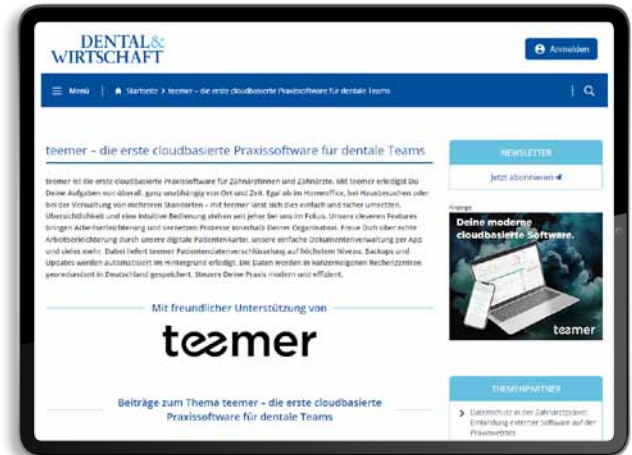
DENTAL& WIRTSCHAFT

Anmelden

Menü | Startseite > teemer – die erste cloudbasierte Praxissoftware für dentale Teams

teemer – die erste cloudbasierte Praxissoftware für dentale Teams

teemer ist die erste cloudbasierte Praxissoftware für Zahnärztinnen und Zahnärzte. Mit teemer erledigst Du Deine Aufgaben von überall, ganz unabhängig von Ort und Zeit. Egal ob im Homeoffice, bei Hausbesuchen oder bei der Verwaltung von mehreren Standorten – mit teemer lässt sich dies einfach und sicher umsetzen. Übersichtlichkeit und eine intuitive Bedienung stehen bei jeher bei uns im Fokus. Unsere cleveren Features bringen Arbeitserleichterung und vernetzen Prozesse innerhalb Deiner Organisation. Freue Dich über echte Arbeitserleichterung durch unsere digitale Patientenkartei, unsere einfache Dokumentenverwaltung per App und vieles mehr. Dabei liefert teemer Patientendatenverschlüsselung auf höchstem Niveau. Backups und Updates werden automatisiert im Hintergrund erledigt. Die Daten werden in konzerneigenen Rechenzentren georedundant in Deutschland gespeichert. Steuere Deine Praxis modern und effizient.

Mit freundlicher Unterstützung von

teemer

Beiträge zum Thema teemer – die erste cloudbasierte Praxissoftware für dentale Teams

NEWSLETTER

Jetzt abonnieren

Anzeige

Deine moderne cloudbasierte Software.

teemer

THEMENPARTNER

Datenschutz in der Zahnarztpraxis: Einbindung externer Software auf der Praxiswebsite